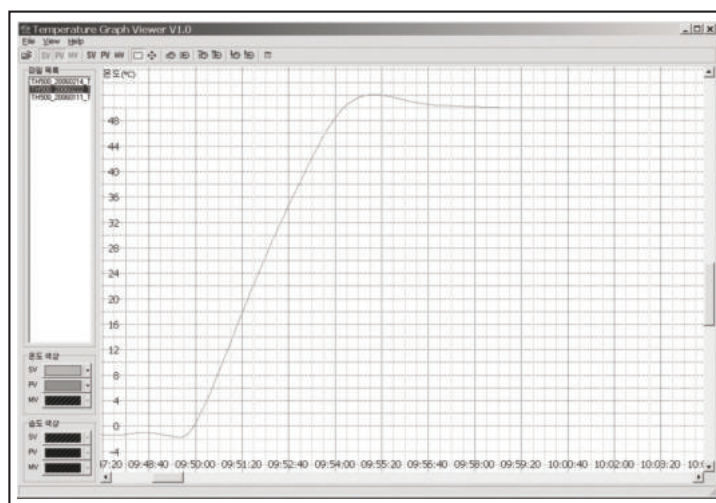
Temperature Graph Viewer V1.0

File View Help

SV PV MV SV PV MV

파일 목록

TH500_20060214_1

TH500_20060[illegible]

TH500_20060511_1

온도 색상

SV

PV

MV

습도 색상

SV

PV

MV

온도(°C)

48

44

40

36

32

28

24

20

16

12

8

4

0

-4

7:20 09:48:40 09:50:00 09:51:20 09:52:40 09:54:00 09:55:20 09:56:40 09:58:00 09:59:20 10:00:40 10:02:00 10:03:20 10:0